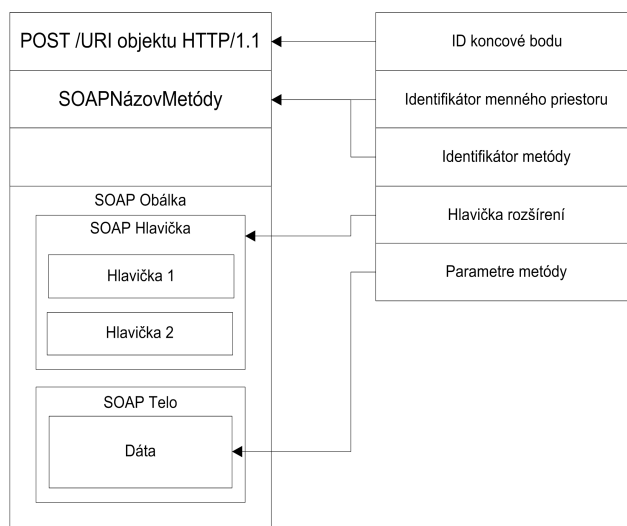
POST /URI objektu HTTP/1.1

SOAPNázovMetódy

SOAP Obálka

SOAP Hlavička

Hlavička 1

Hlavička 2

SOAP Telo

Dáta

ID koncové bodu

Identifikátor menného priestoru

Identifikátor metódy

Hlavička rozšírení

Parametre metódy